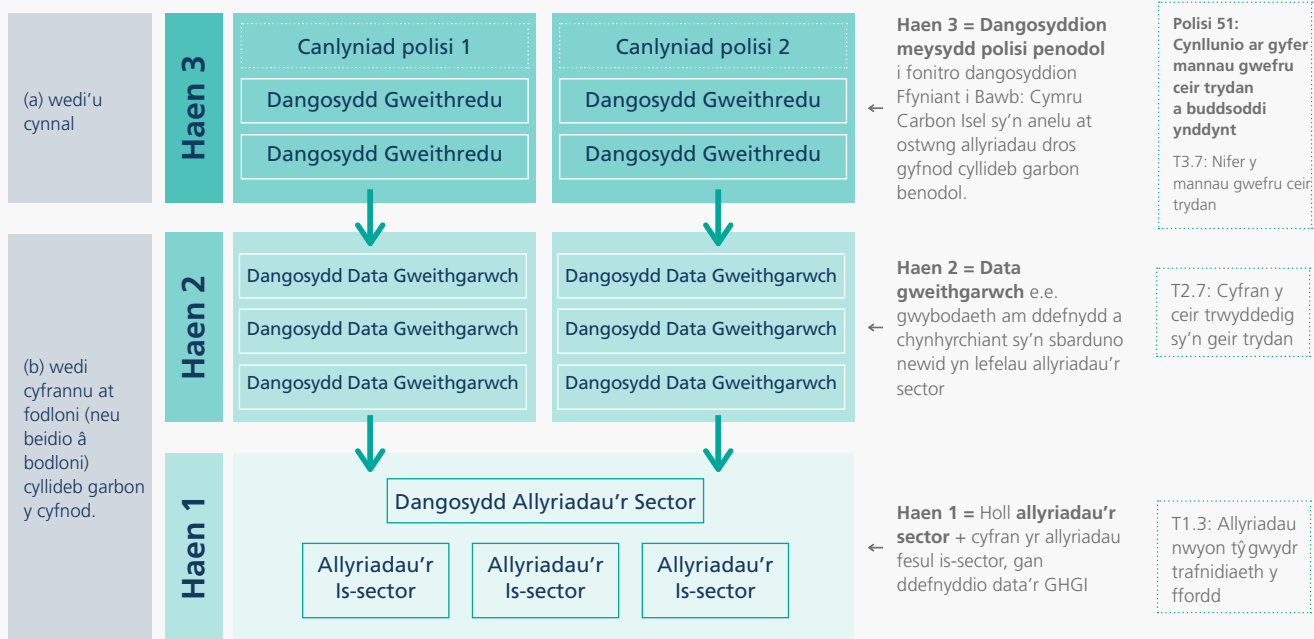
(a) wedi'u cynnal

Haen 3

Canlyniad polisi 1

Dangosydd Gweithredu

Dangosydd Gweithredu

Canlyniad polisi 2

Dangosydd Gweithredu

Dangosydd Gweithredu

**Haen 3 = Dangosyddion meysydd polisi penodol** i fonitro dangosyddion Ffyniant i Bawb: Cymru Carbon Isel sy'n anelu at ostwng allyriadau dros gyfnod cyllideb garbon benodol.

**Polisi 51: Cynllunio ar gyfer mannau gwefru ceir trydan a buddsoddi ynddynt**

T3.7: Nifer y mannau gwefru ceir trydan

(b) wedi cyfrannu at fodloni (neu beidio â bodloni) cyllideb garbon y cyfnod.

Haen 2

Dangosydd Data Gweithgarwch

Dangosydd Data Gweithgarwch

Dangosydd Data Gweithgarwch

Dangosydd Data Gweithgarwch

Dangosydd Data Gweithgarwch

Dangosydd Data Gweithgarwch

**Haen 2 = Data gweithgarwch** e.e. gwybodaeth am ddefnydd a chynhyrchiant sy'n sbarduno newid yn lefelau allyriadau'r sector

T2.7: Cyfran y ceir trwyddedig sy'n geir trydan

Haen 1

Dangosydd Allyriadau'r Sector

Allyriadau'r Is-sector

Allyriadau'r Is-sector

Allyriadau'r Is-sector

**Haen 1 =** Holl **allyriadau'r sector** + cyfran yr allyriadau fesul is-sector, gan ddefnyddio data'r GHGI

T1.3: Allyriadau nwyon tŷ gwydr trafnidiaeth y ffordd